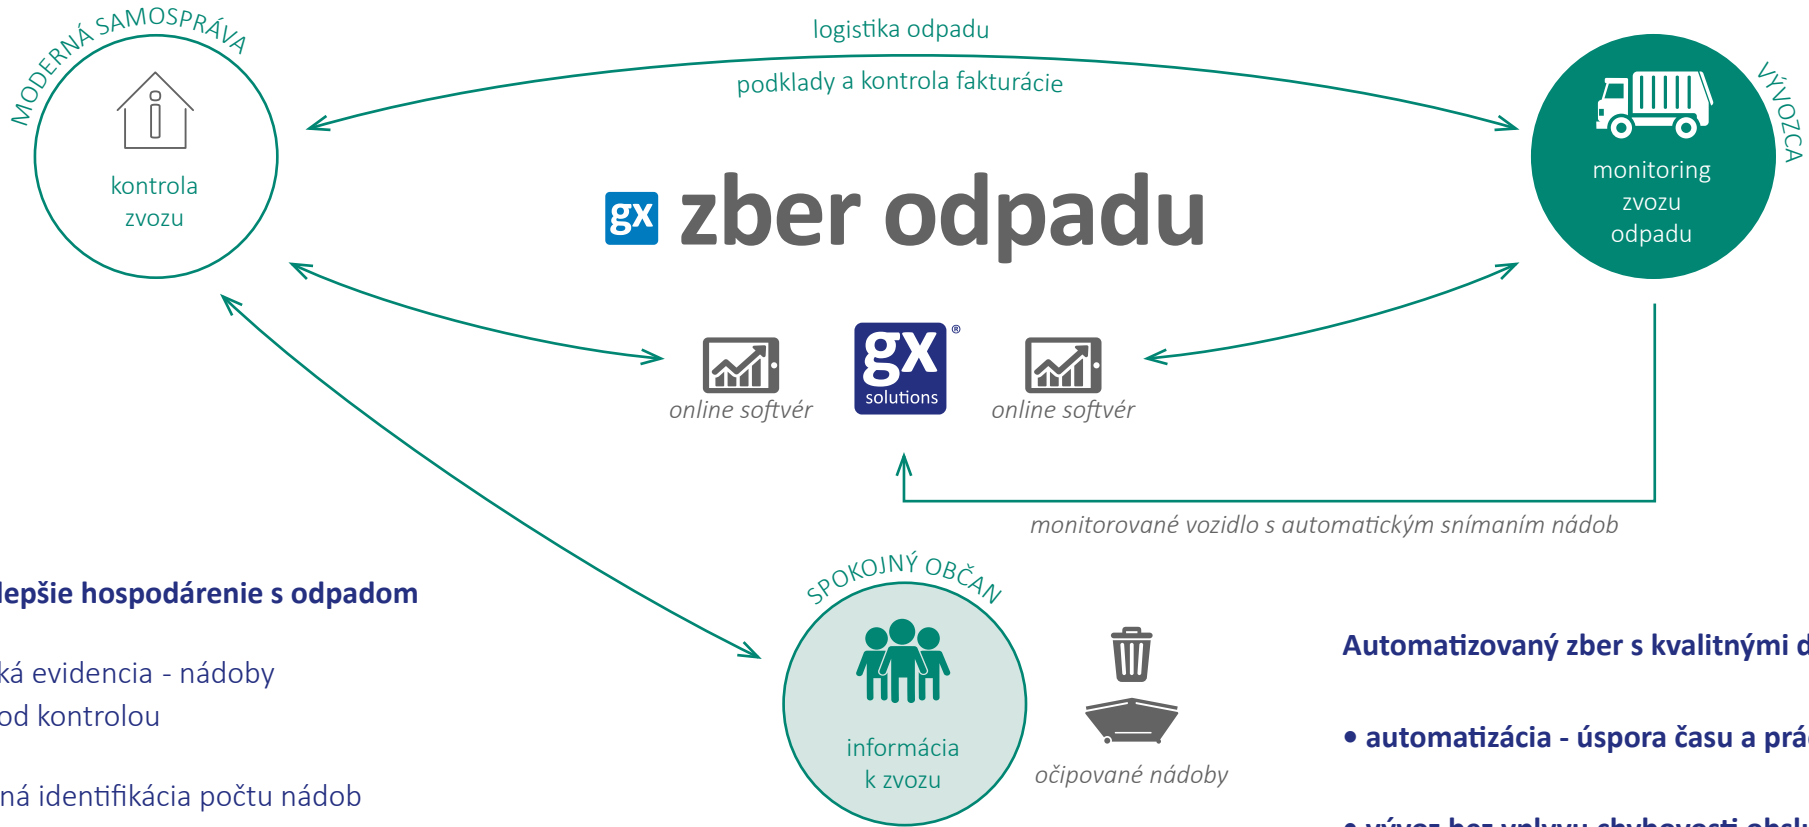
MODERNÁ SAMOSPRÁVA

kontrola zvozu

logistika odpadu

podklady a kontrola fakturácie

VÝVOZCA

monitoring zvozu odpadu

gx zber odpadu

online softvér

gx® solutions

online softvér

monitorované vozidlo s automatickým snímaním nádob

lepšie hospodárenie s odpadom

ká evidencia - nádoby

od kontrolou

ná identifikácia počtu nádob

SPOKOJNÝ OBČAN

informácia k zvozu

očipované nádoby

Automatizovaný zber s kvalitnými d

• automatizácia - úspora času a prá

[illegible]